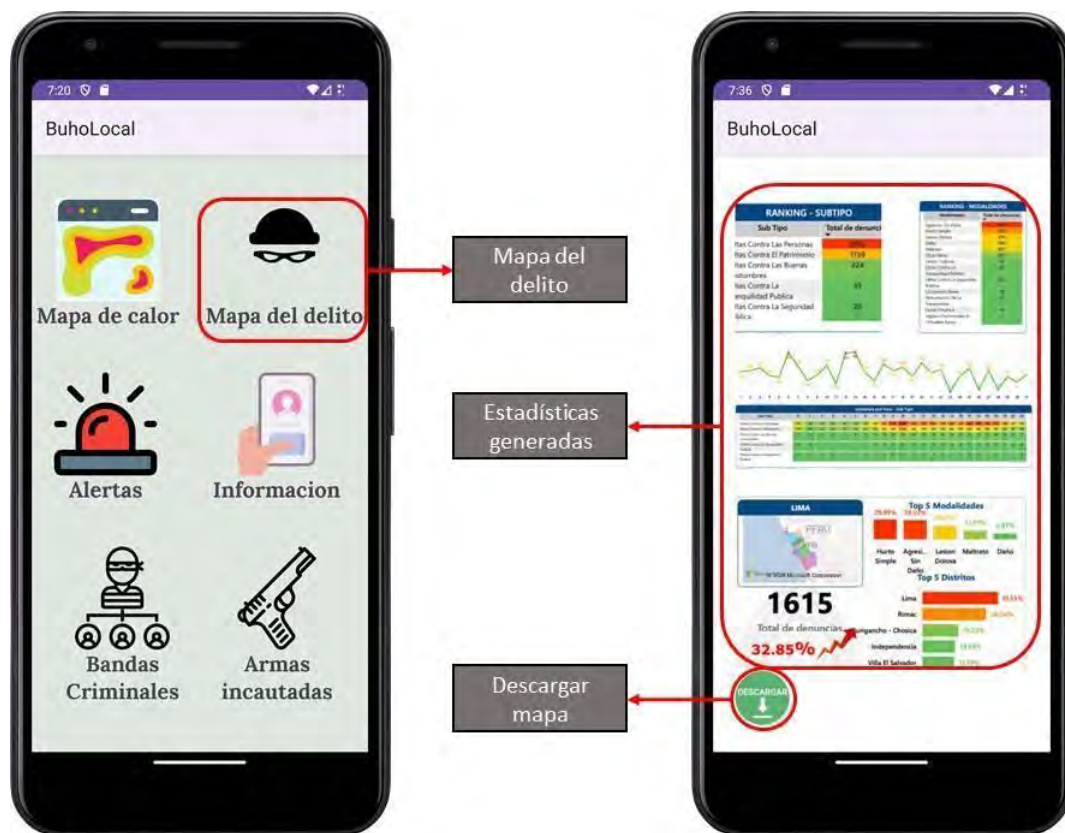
7:20

BuhoLocal

Mapa de calor

Mapa del delito

Alertas

Informacion

Bandas Criminales

Armas incautadas

Mapa del delito

Estadísticas generadas

Descargar mapa

7:36

BuhoLocal

RANKING - SUBTIPO

| Sub Tipo | Total de denunci |
|---|---|
| ltos Contra Las Personas | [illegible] |
| ltos Contra El Patrimonio | 1759 |
| ltos Contra Las Buenas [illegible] | 324 |
| ltos Contra La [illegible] Publica | 45 |
| ltos Contra La Seguridad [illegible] | 20 |

RANKING - MODALIDADES

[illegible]

LIMA

PERU

Top 5 Modalidades

Hurto Simple

Agresi... Sin Daño

Lesion Dolosa

Maltrato

Daño

Top 5 Distritos

Lima

Rimac

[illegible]rigancho - Chosica

Independencia

Villa El Salvador

1615

Total de denuncias

32.85%

DESCARGAR